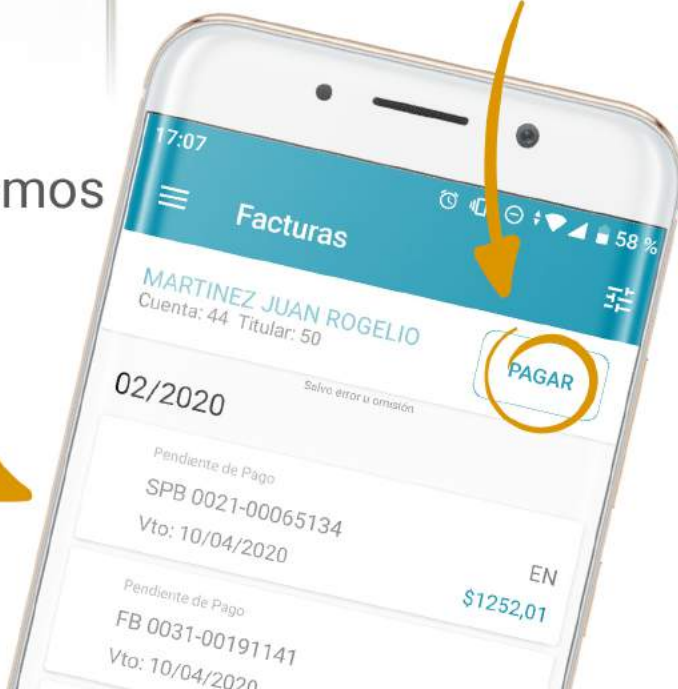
mos

17:07

58 %

Facturas

MARTINEZ JUAN ROGELIO
Cuenta: 44 Titular: 50

PAGAR

02/2020

Salvo error u omisión

Pendiente de Pago
SPB 0021-00065134
Vto: 10/04/2020

EN
$1252,01

Pendiente de Pago
FB 0031-00191141
Vto: 10/04/2020